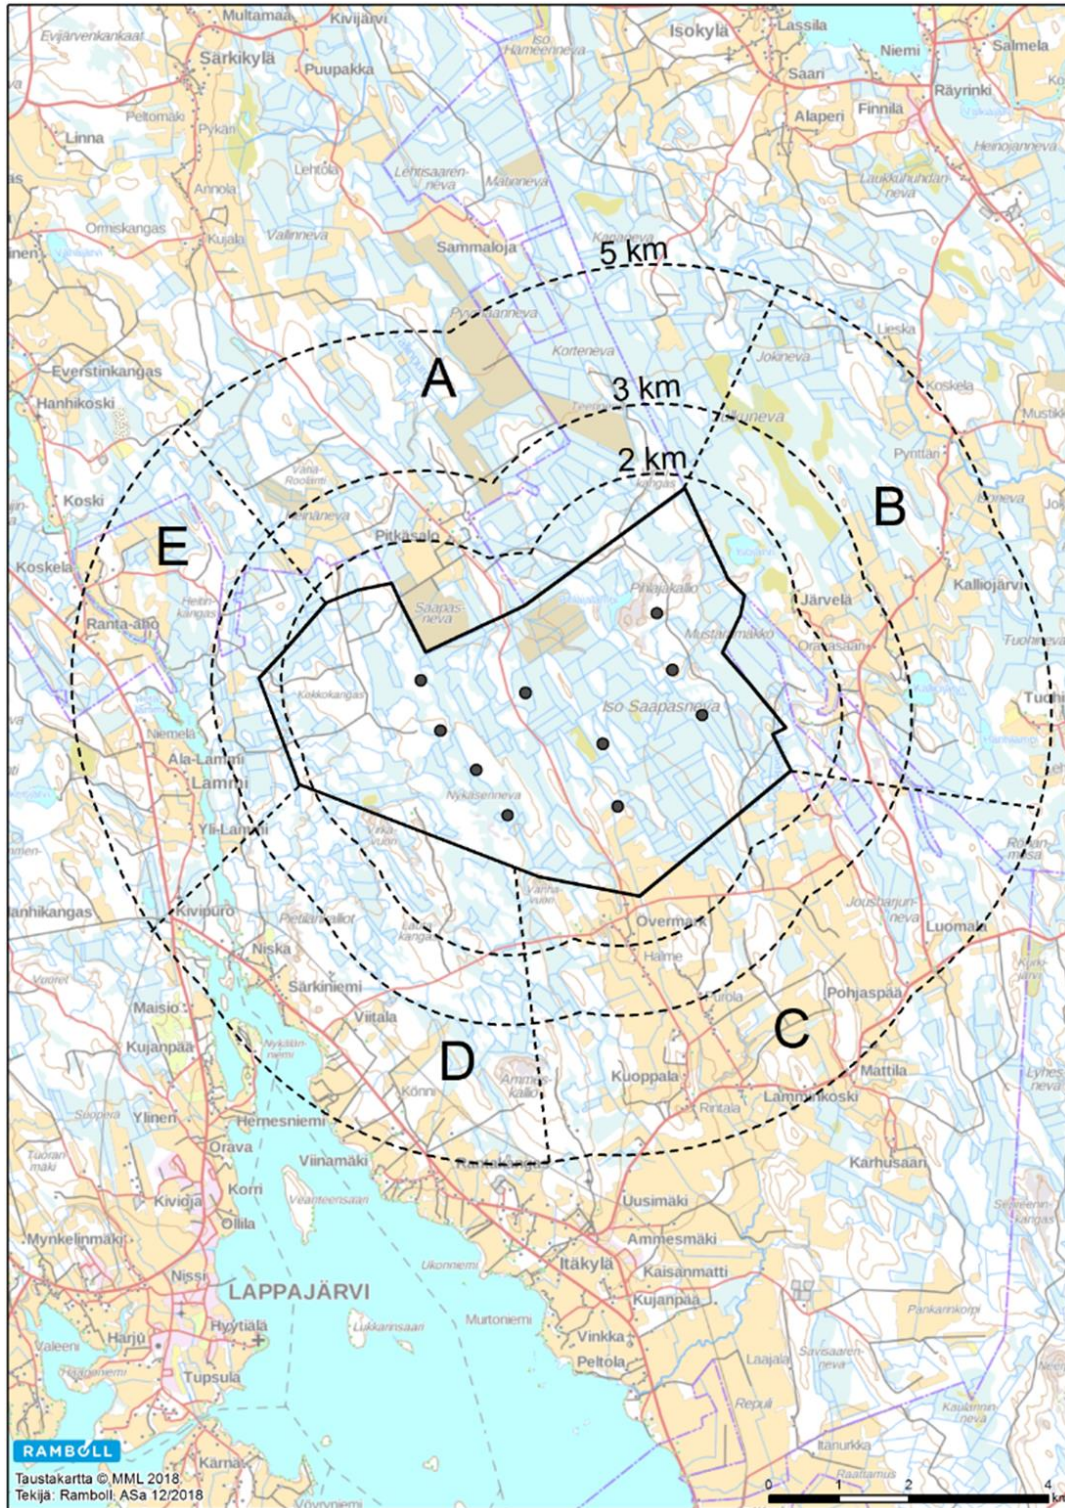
Multamaa
Kivijärvi
Evijärvenkankaat
Särkikylä
Puupakka
Iso Hämeenneva
Isokylä
Lassila
Niemi
Salmela
Saari
Räyrinki
Peltomäki
Pykäri
Linna
Alaperi
Finnilä
Lehtola
Lehtisaarenneva
Matineva
Annola
Laukkuhuhdanneva
Heinojanneva
Ormskangas
Kujala
Valinneva
Sammaloja
Kapaneva
5 km
Pyssyjanneva
Lieska
Korteneva
Jokineva
Everstinkangas
A
Koskela
Hanhikoski
3 km
Uiluneva
Mustikka
Pynttäri
2 km
Vanha-Roolanti
Koski
B
Leinäneva
Pitkäsalo
E
Koskela
Saapasneva
Pihlajakallio
Järvelä
Kalliojärvi
Heitinkangas
Ranta-aho
Mustanmäkkö
Tuohineva
Kakkokangas
Iso Saapasneva
Tuohi
Niemelä
Ala-Lammi
Lammi
Nykäsenneva
Yli-Lammi
Ronanmaa
Vanhaviuon
Joustarjunneva
Luomala
Hanhikangas
Kivipuro
Pietäränluolot
Overmark
Niska
Halme
Särkiniemi
Pirola
Pohjaspää
Viitala
C
Maisio
Kujanpää
D
Ammeskallio
Kuoppala
Mattila
Könni
Rintala
Lamminkoski
Suopea
Ylinen
Hernesniemi
Orava
Viinamäki
Rantakangas
Karhusaari
Korri
Veanteensaari
Uusimäki
Kivioja
Ollila
Ammesmäki
Mynkelinmäki
Itäkylä
Kaisanmatti
Nissi
LAPPAJÄRVI
Kujanpää
Ukonniemi
Pankankorpi
Harju
Hyytiälä
Murtoniemi
Lukkannsaari
Vinkka
Valeeni
Peltola
Laajala
Savisaarenneva
Tupsula
Repuli
Kaijanninneva
RAMBOLL
Karnus
Ilanurkka
Taustakartta © MML 2018
Tekijä: Ramboll: ASa 12/2018
0
1
2
4